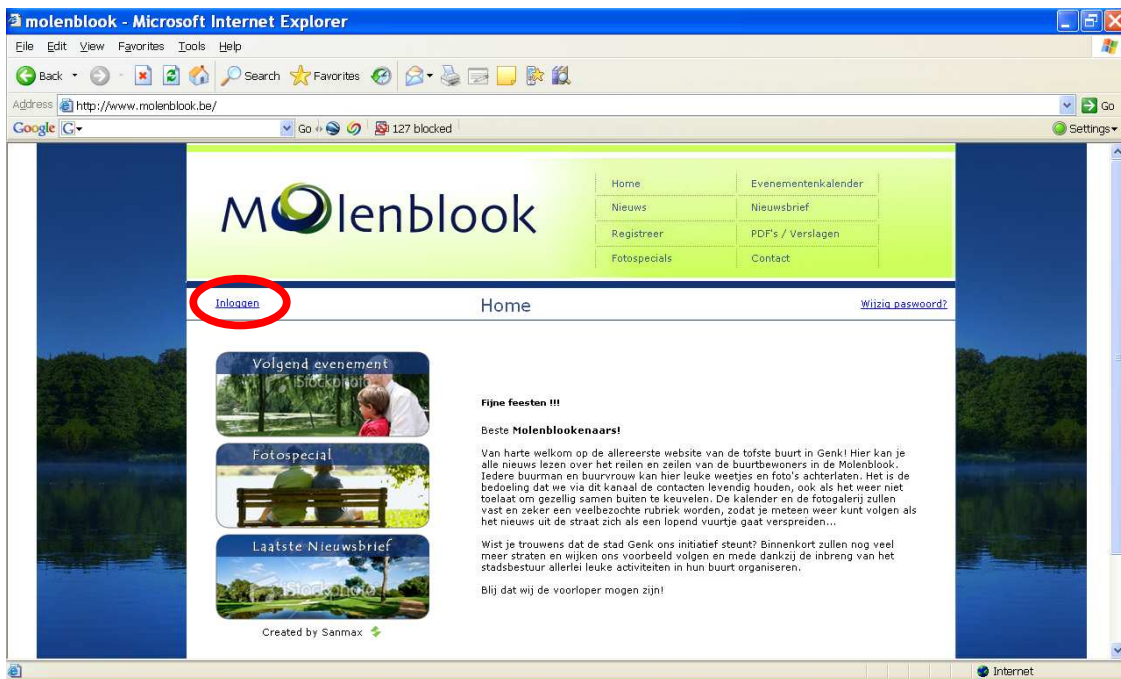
molenblook - Microsoft Internet Explorer

File Edit View Favorites Tools Help

Back Search Favorites

Address http://www.molenblook.be/ Go

Google G Go 127 blocked Settings

Molenblook

Home
Evenementenkalender
Nieuws
Nieuwsbrief
Registreer
PDF's / Verslagen
Fotospecials
Contact

Inloggen

Home

Wijzig paswoord?

Volgend evenement

iStockphoto

Fotospecial

Laatste Nieuwsbrief

iStockphoto

Created by Sanmax

Fijne feesten !!!

Beste Molenblookenaars!

Van harte welkom op de allereerste website van de tofste buurt in Genk! Hier kan je alle nieuws lezen over het reilen en zeilen van de buurtbewoners in de Molenblook. Iedere buurman en buurvrouw kan hier leuke weetjes en foto's achterlaten. Het is de bedoeling dat we via dit kanaal de contacten levendig houden, ook als het weer niet toelaat om gezellig samen buiten te keuvelen. De kalender en de fotogalerij zullen vast en zeker een veelbezochte rubriek worden, zodat je meteen weer kunt volgen als het nieuws uit de straat zich als een lopend vuurtje gaat verspreiden...

Wist je trouwens dat de stad Genk ons initiatief steunt? Binnenkort zullen nog veel meer straten en wijken ons voorbeeld volgen en mede dankzij de inbreng van het stadsbestuur allerlei leuke activiteiten in hun buurt organiseren.

Blij dat wij de voorloper mogen zijn!

Internet